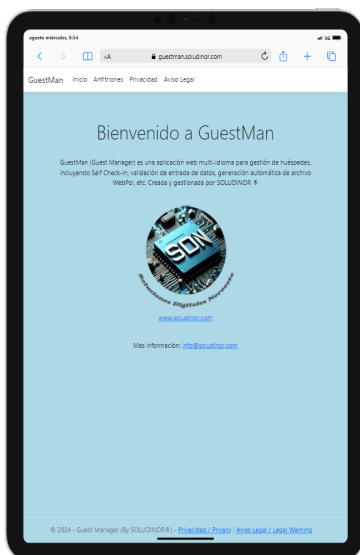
agosto miércoles, 8:54

5G

AA

guestman.soludinor.com

GuestMan Inicio Anfitriones Privacidad Aviso Legal

Bienvenido a GuestMan

GuestMan (Guest Manager) es una aplicación web multi-idioma para gestión de huéspedes, incluyendo Self Check-in, validación de entrada de datos, generación automática de archivo WebPol, etc. Creada y gestionada por SOLUDINOR ®

SDN

Soluciones Digitales Norteñas

www.soludinor.com

Mas información: info@soludinor.com

© 2024 - Guest Manager (By SOLUDINOR®) - Privacidad / Privacy | Aviso Legal / Legal Warning